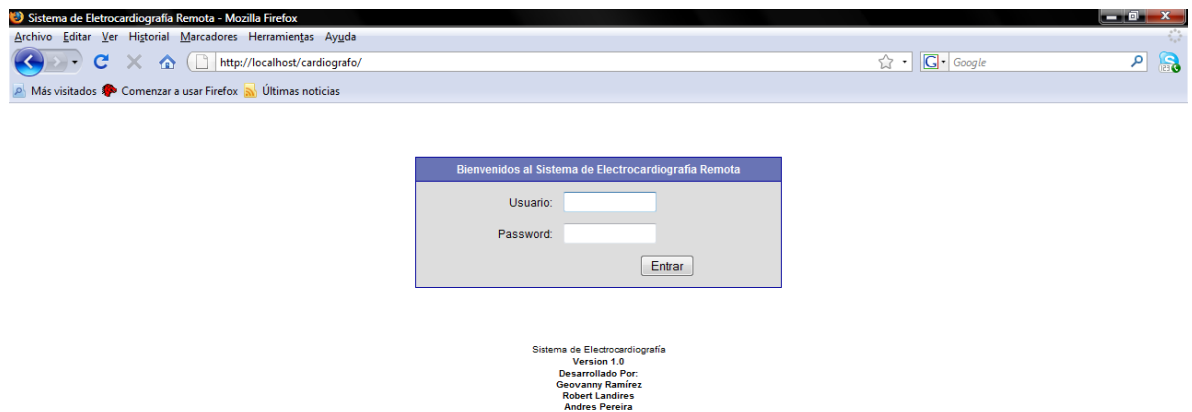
Sistema de Eletrocardiografía Remota - Mozilla Firefox

Archivo Editar Ver Historial Marcadores Herramientas Ayuda

http://localhost/cardiografo/

Google

Más visitados Comenzar a usar Firefox Últimas noticias

Bienvenidos al Sistema de Electrocardiografía Remota

Usuario:

Password:

Entrar

Sistema de Electrocardiografía
Version 1.0
Desarrollado Por:
Geovanny Ramírez
Robert Landires
Andres Pereira